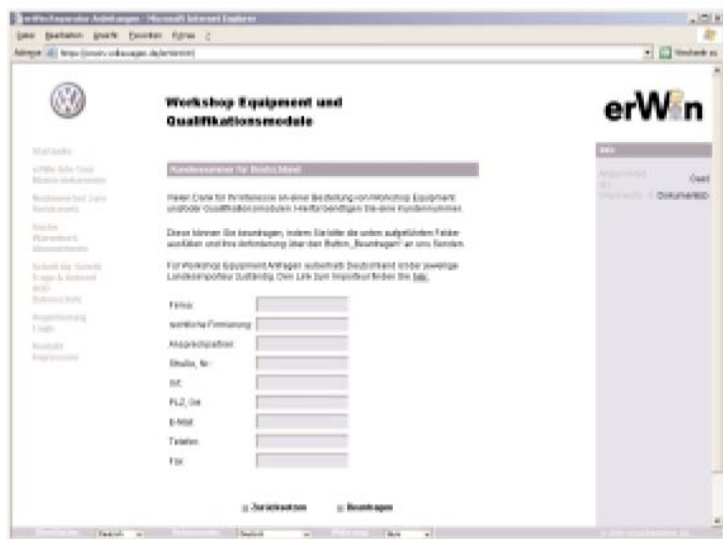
erWin/Kennzahlen Anforderungen - Microsoft Internet Explorer

Datei Bearbeiten Ansicht Favoriten Extras ?

Adresse https://erwin.volkswagen.de/erwin/ Wechseln zu

Workshop Equipment und Qualifikationsmodule

erWin

Startseite

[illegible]

Kundennummer für Deutschland

Vielen Dank für Ihr Interesse an einer Bestellung von Workshop Equipment und/oder Qualifikationsmodulen. Hierfür benötigen Sie eine Kundennummer.

Diese können Sie beantragen, indem Sie bitte die unten aufgeführten Felder ausfüllen und Ihre Anforderung über den Button „Beantragen" an uns senden.

Für Workshop Equipment Anfragen außerhalb Deutschland ist der jeweilige Landesimporteur zuständig. Den Link zum Importeur finden Sie hier.

Firma:

rechtliche Firmierung:

Ansprechpartner:

Straße, Nr.:

Ort:

PLZ, Ort:

E-Mail:

Telefon:

Fax:

Zurücksetzen

Beantragen

Info

Angemeldet als: Gast

Dokumentation

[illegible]